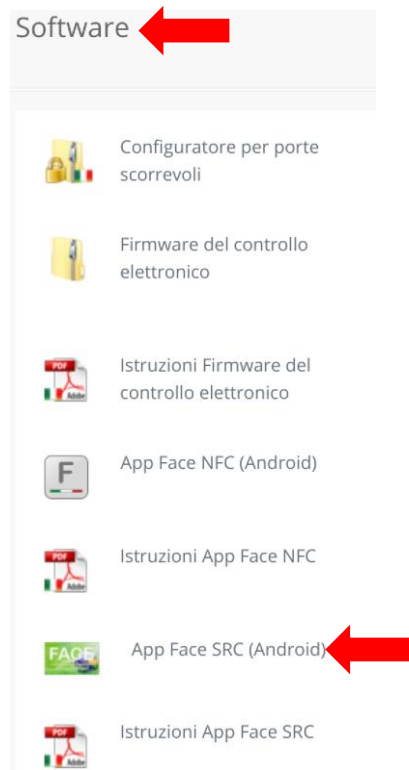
Software

Configuratore per porte scorrevoli

Firmware del controllo elettronico

PDF Adobe
Istruzioni Firmware del controllo elettronico

F
App Face NFC (Android)

PDF Adobe
Istruzioni App Face NFC

FACE
App Face SRC (Android)

PDF Adobe
Istruzioni App Face SRC